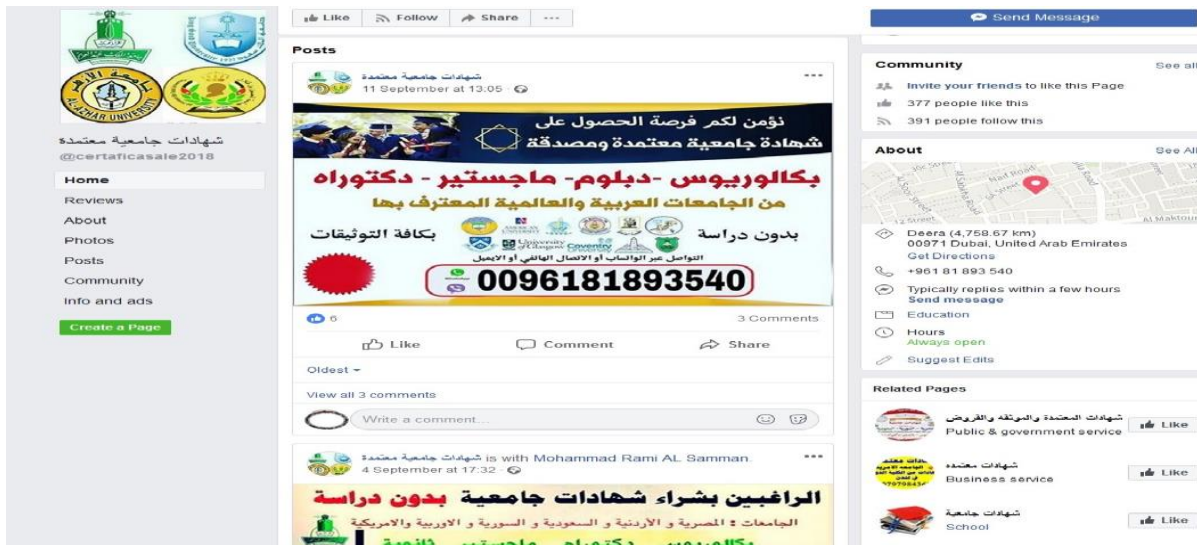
AL-AZHAR UNIVERSITY

شهادات جامعية معتمدة
@certaficasale2018

Home
Reviews
About
Photos
Posts
Community
Info and ads

Create a Page

Like   Follow   Share   ...

Posts

شهادات جامعية معتمدة
11 September at 13:05

نؤمن لكم فرصة الحصول على
شهادة جامعية معتمدة ومصدقة

بكالوريوس -دبلوم- ماجستير - دكتوراه
من الجامعات العربية والعالمية المعترف بها

بدون دراسة
بكافة التوثيقات

التواصل عبر الواتساب أو الاتصال الهاتفي أو الايميل

0096181893540

6
3 Comments

Like   Comment   Share

Oldest

View all 3 comments

Write a comment...

شهادات جامعية معتمدة is with Mohammad Rami AL Samman.
4 September at 17:32

الراغبين بشراء شهادات جامعية بدون دراسة
الجامعات : المصرية و الأردنية و السعودية و السورية و الاوربية والامريكية
بكالوريوس - دكتوراه - ماجستير - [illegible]

Send Message

Community
See all
Invite your friends to like this Page
377 people like this
391 people follow this

About
See All
Deera (4,758.67 km)
00971 Dubai, United Arab Emirates
Get Directions
+961 81 893 540
Typically replies within a few hours
Send message
Education
Hours
Always open
Suggest Edits

Related Pages
شهادات المعتمدة والموثقة والقروض
Public & government service
Like
شهادات معتمدة
Business service
Like
شهادات جامعية
School
Like